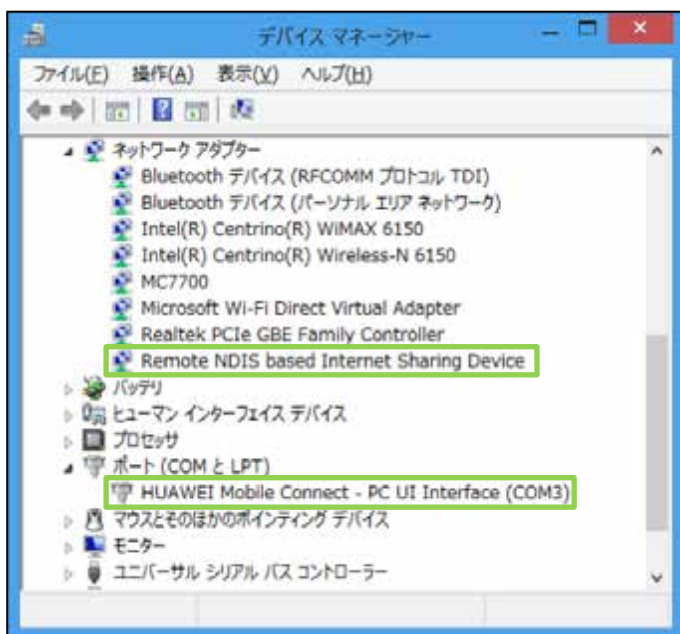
デバイス マネージャー

ファイル(F) 操作(A) 表示(V) ヘルプ(H)

ネットワーク アダプター
Bluetooth デバイス (RFCOMM プロトコル TDI)
Bluetooth デバイス (パーソナル エリア ネットワーク)
Intel(R) Centrino(R) WiMAX 6150
Intel(R) Centrino(R) Wireless-N 6150
MC7700
Microsoft Wi-Fi Direct Virtual Adapter
Realtek PCIe GBE Family Controller
Remote NDIS based Internet Sharing Device
バッテリ
ヒューマン インターフェイス デバイス
プロセッサ
ポート (COM と LPT)
HUAWEI Mobile Connect - PC UI Interface (COM3)
マウスとそのほかのポインティング デバイス
モニター
ユニバーサル シリアル バス コントローラー